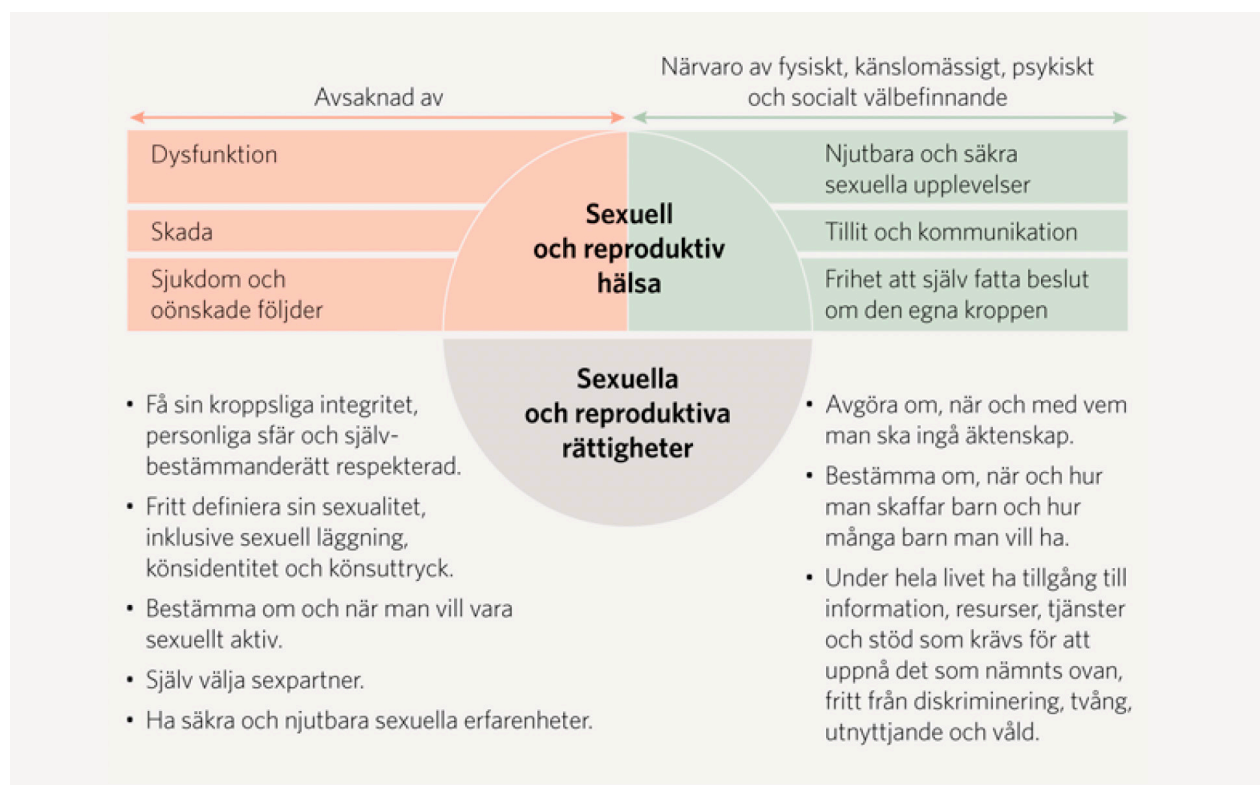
Avsaknad av

Närvaro av fysiskt, känslomässigt, psykiskt och socialt välbefinnande

Dysfunktion

Skada

Sjukdom och oönskade följder

Sexuell och reproduktiv hälsa

Njutbara och säkra sexuella upplevelser

Tillit och kommunikation

Frihet att själv fatta beslut om den egna kroppen

Sexuella och reproduktiva rättigheter

• Få sin kroppsliga integritet, personliga sfär och självbestämmanderätt respekterad.

• Fritt definiera sin sexualitet, inklusive sexuell läggning, könsidentitet och könsuttryck.

• Bestämma om och när man vill vara sexuellt aktiv.

• Själv välja sexpartner.

• Ha säkra och njutbara sexuella erfarenheter.

• Avgöra om, när och med vem man ska ingå äktenskap.

• Bestämma om, när och hur man skaffar barn och hur många barn man vill ha.

• Under hela livet ha tillgång till information, resurser, tjänster och stöd som krävs för att uppnå det som nämnts ovan, fritt från diskriminering, tvång, utnyttjande och våld.